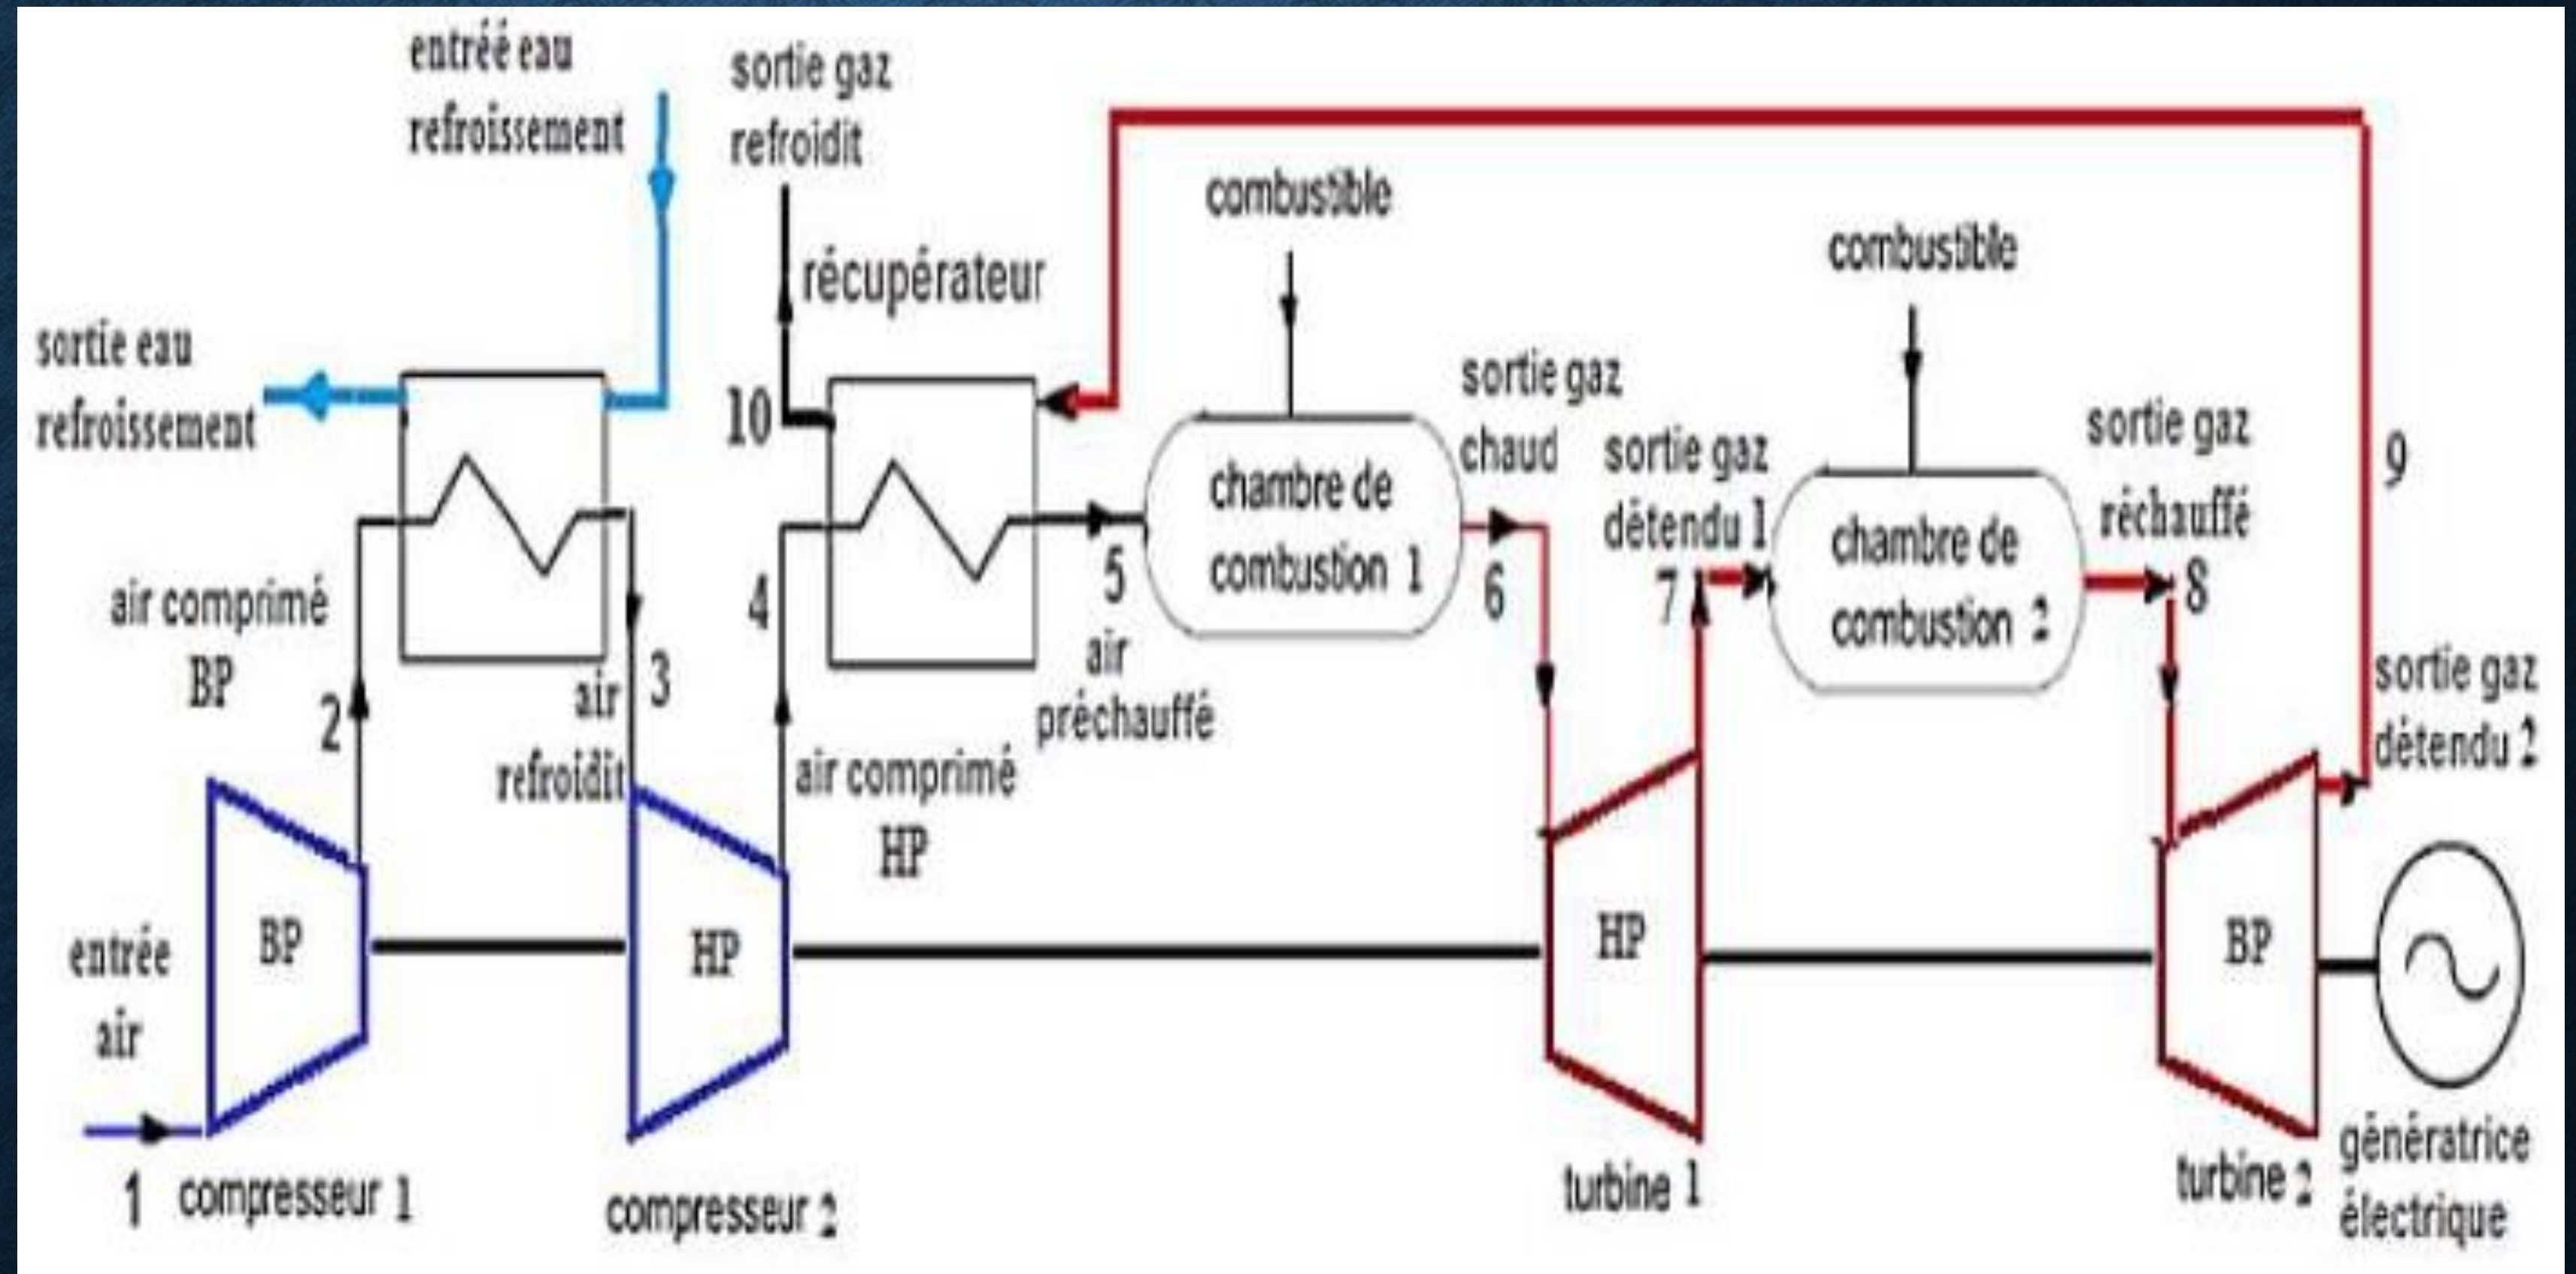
entréé eau refroissement

sortie gaz refroidit

combustible

récupérateur

sortie eau refroissement

10

combustible

sortie gaz chaud

sortie gaz détendu 1

sortie gaz réchauffé

9

chambre de combustion 1

chambre de combustion 2

5

6

7

8

air comprimé BP

4

air préchauffé

3

2

air refroidit

air comprimé HP

sortie gaz détendu 2

entrée air

BP

HP

HP

BP

1

compresseur 1

compresseur 2

turbine 1

turbine 2

génératrice électrique